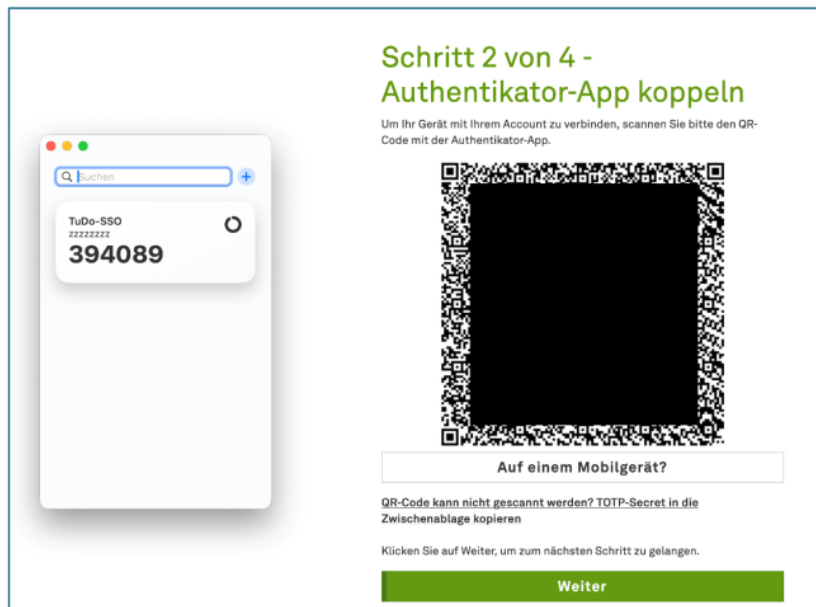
Suchen

TuDo-SSO
zzzzzzzz
394089

Schritt 2 von 4 - Authentikator-App koppeln

Um Ihr Gerät mit Ihrem Account zu verbinden, scannen Sie bitte den QR-Code mit der Authentikator-App.

Auf einem Mobilgerät?

QR-Code kann nicht gescannt werden? TOTP-Secret in die Zwischenablage kopieren

Klicken Sie auf Weiter, um zum nächsten Schritt zu gelangen.

Weiter